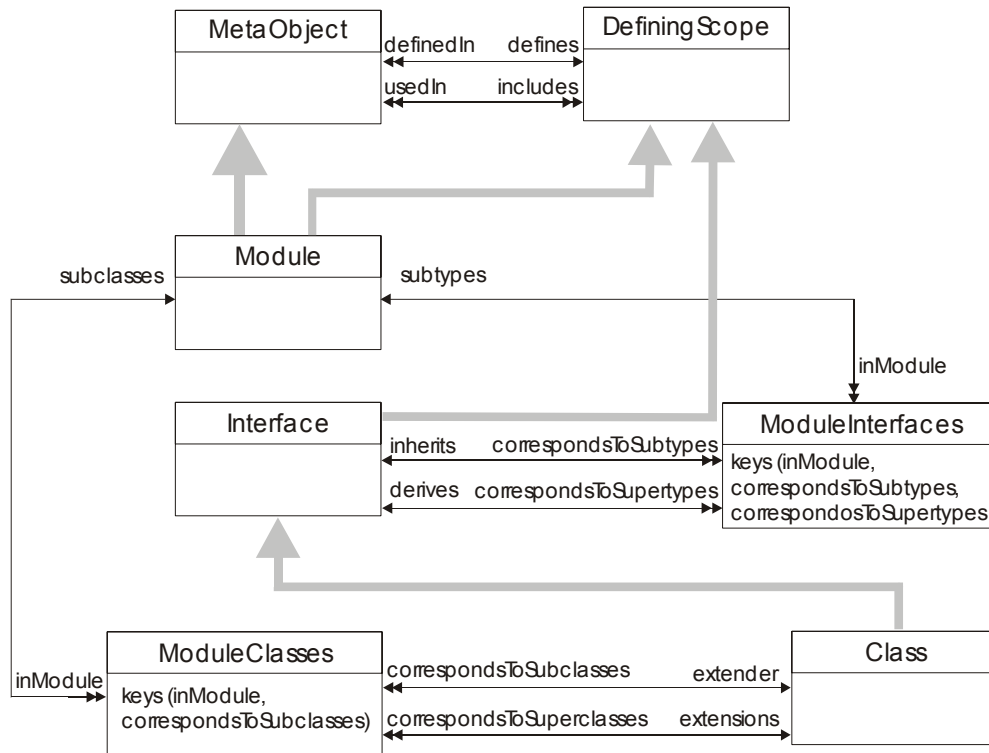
MetaObject

definedIn

defines

DefiningScope

usedIn

includes

Module

subclasses

subtypes

inModule

Interface

ModuleInterfaces

inherits

correspondsToSubtypes

keys (inModule, correspondsToSubtypes, correspondosToSupertypes

derives

correspondsToSupertypes

ModuleClasses

Class

inModule

correspondsToSubclasses

extender

keys (inModule, correspondsToSubclasses)

correspondsToSuperclasses

extensions